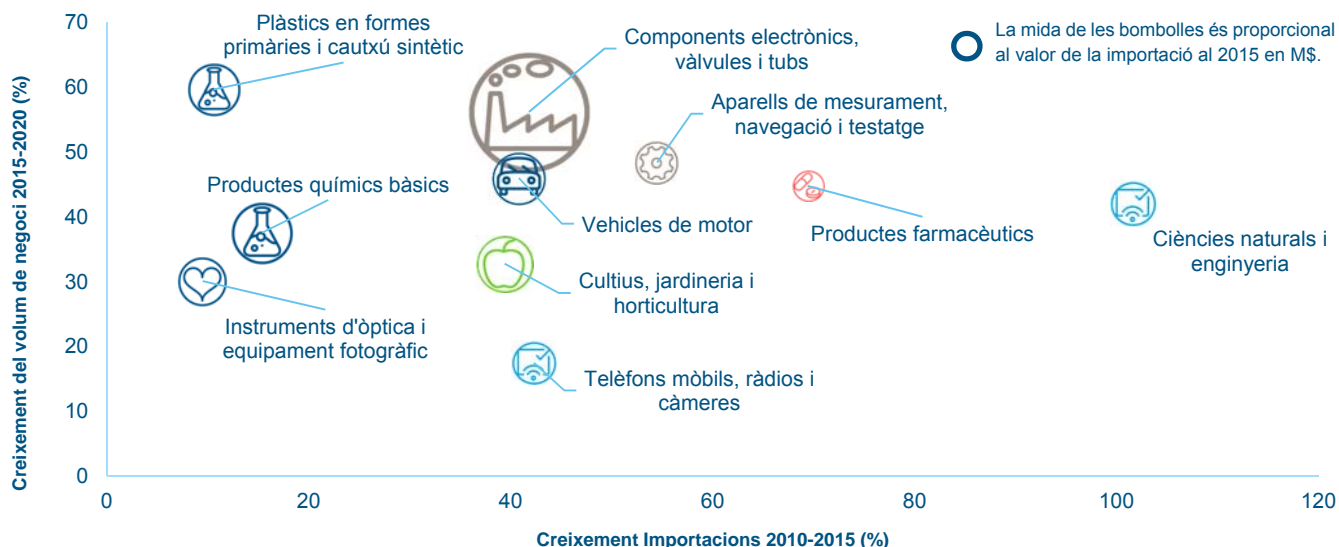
La mida de les bombolles és proporcional al valor de la importació al 2015 en M$.

Plàstics en formes primàries i cautxú sintètic

Components electrònics, vàlvules i tubs

Aparells de mesurament, navegació i testatge

Productes químics bàsics

Vehicles de motor

Productes farmacèutics

Ciències naturals i enginyeria

Cultius, jardineria i horticultura

Instruments d'òptica i equipament fotogràfic

Telèfons mòbils, ràdios i càmeres

Creixement del volum de negoci 2015-2020 (%)

70
60
50
40
30
20
10
0

0
20
40
60
80
100
120

Creixement Importacions 2010-2015 (%)